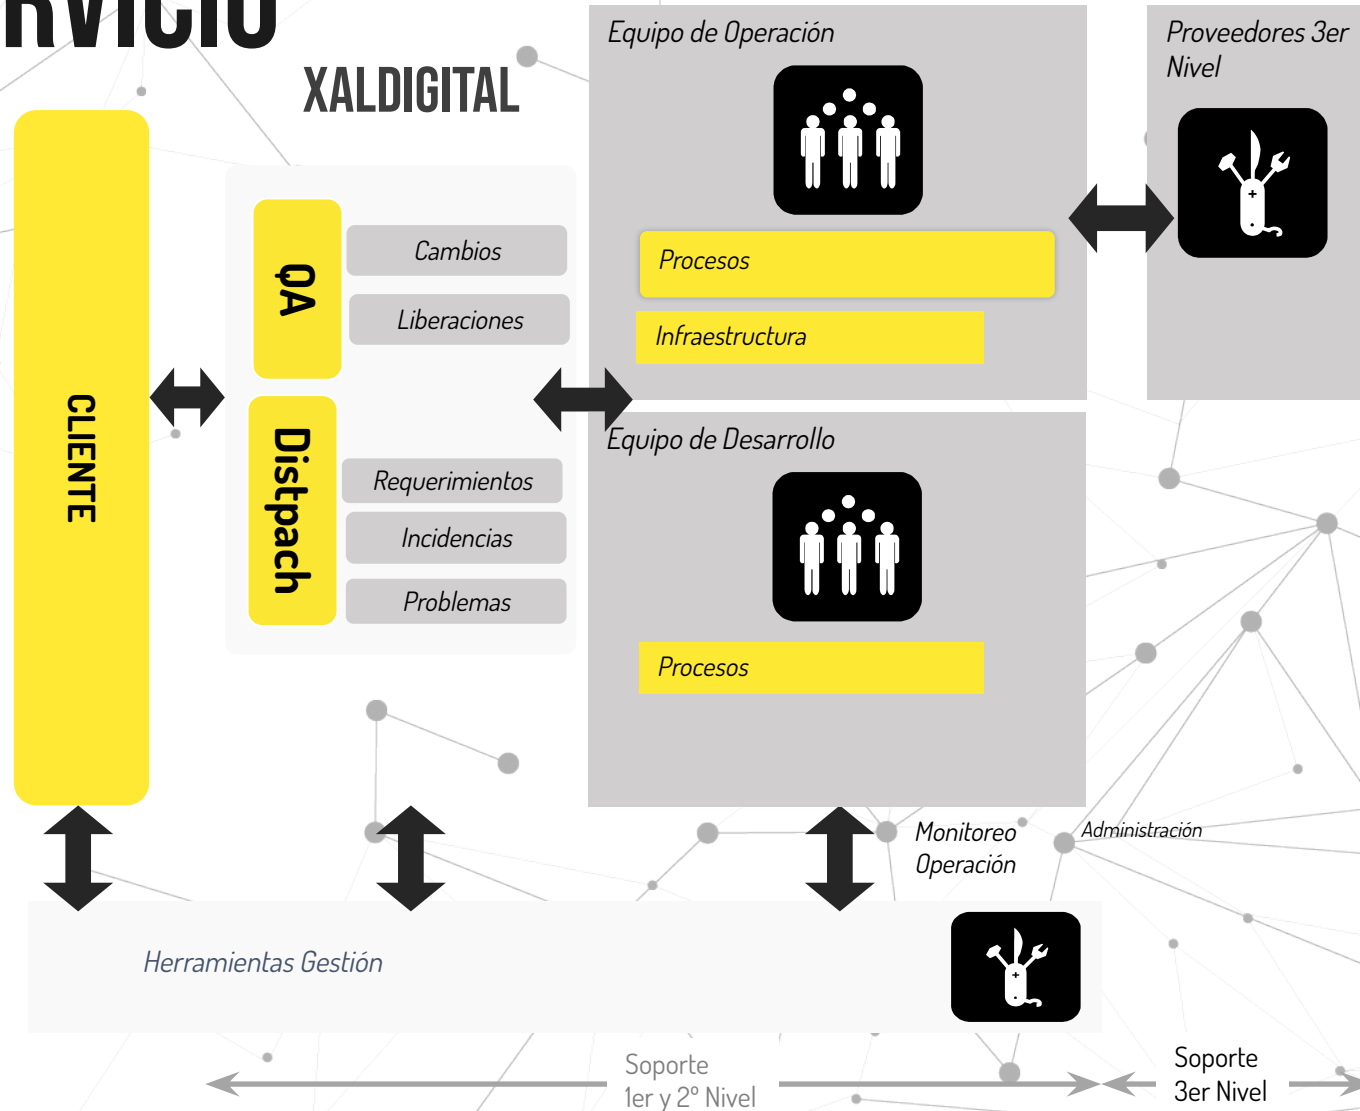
RVICIO

XALDIGITAL

CLIENTE

QA

Cambios

Liberaciones

Distpach

Requerimientos

Incidencias

Problemas

Equipo de Operación

Procesos

Infraestructura

Proveedores 3er Nivel

Equipo de Desarrollo

Procesos

Monitoreo Operación

Administración

Herramientas Gestión

Soporte 1er y 2º Nivel

Soporte 3er Nivel